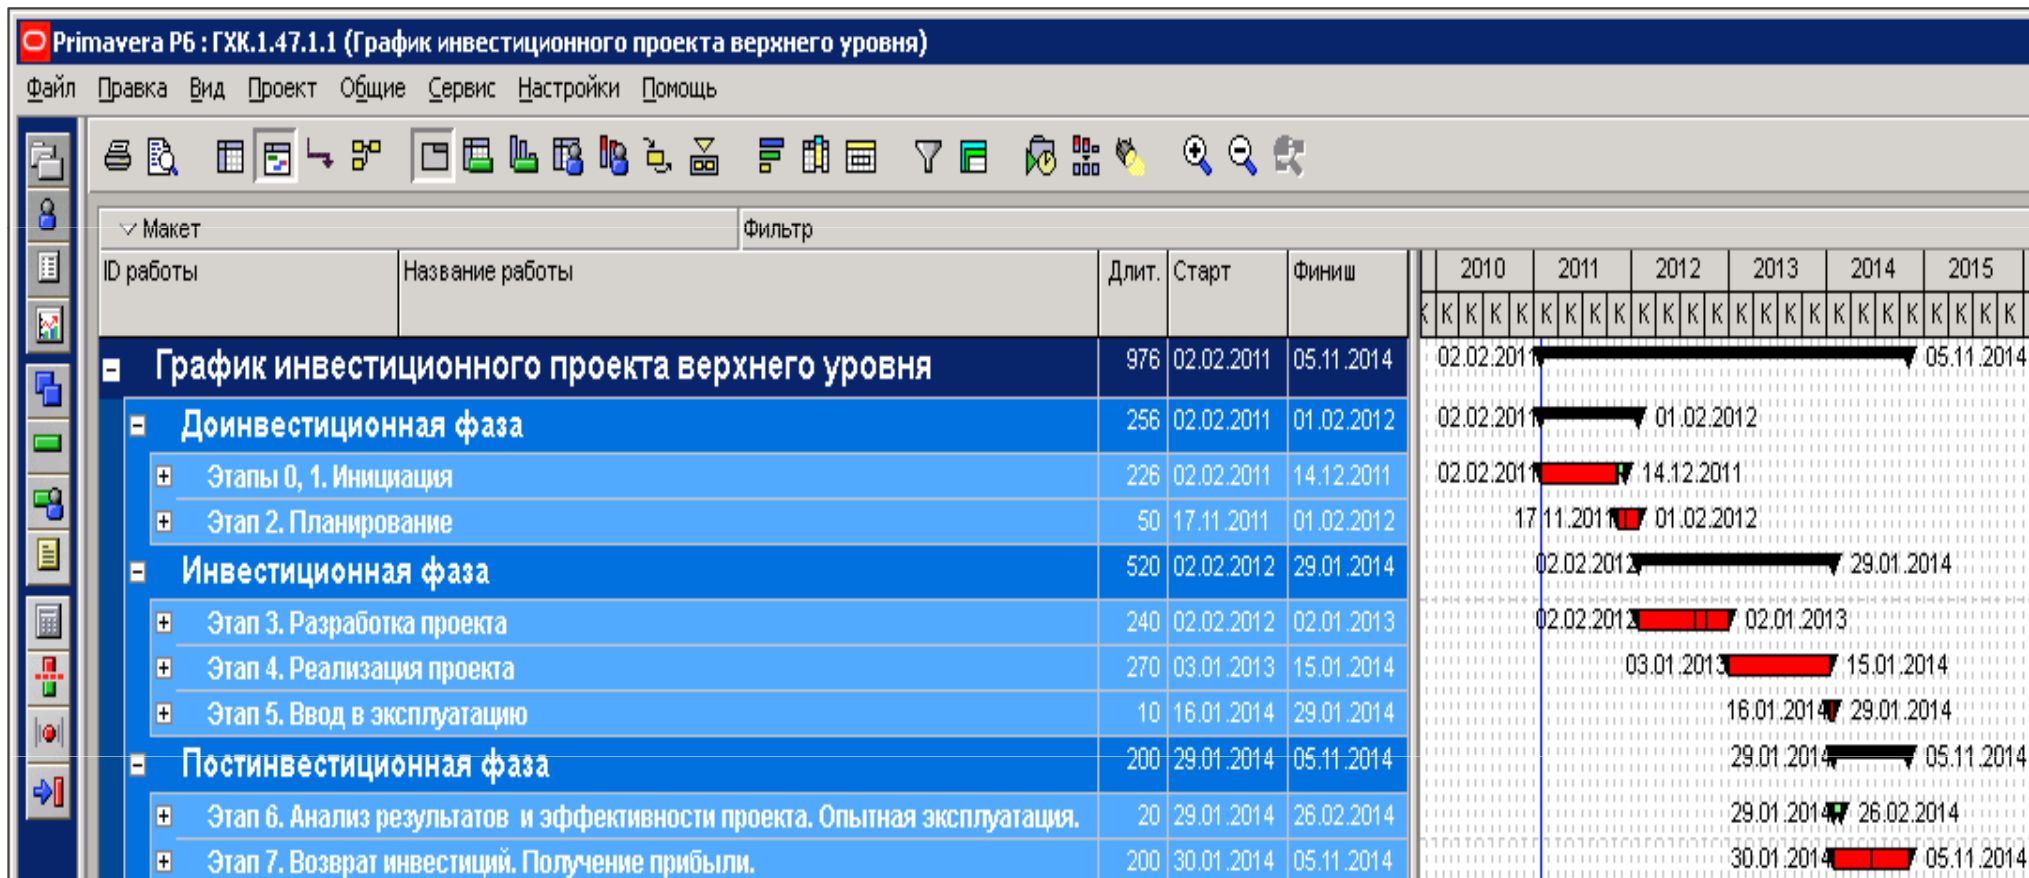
Primavera P6 : ГХК.1.47.1.1 (График инвестиционного проекта верхнего уровня)

Файл Правка Вид Проект Общие Сервис Настройки Помощь

Макет
Фильтр

| ID работы | Название работы | Длит. | Старт | Финиш |
|---|---|---|---|---|
| | График инвестиционного проекта верхнего уровня | 976 | 02.02.2011 | 05.11.2014 |
| | Доинвестиционная фаза | 256 | 02.02.2011 | 01.02.2012 |
| | Этапы 0, 1. Инициация | 226 | 02.02.2011 | 14.12.2011 |
| | Этап 2. Планирование | 50 | 17.11.2011 | 01.02.2012 |
| | Инвестиционная фаза | 520 | 02.02.2012 | 29.01.2014 |
| | Этап 3. Разработка проекта | 240 | 02.02.2012 | 02.01.2013 |
| | Этап 4. Реализация проекта | 270 | 03.01.2013 | 15.01.2014 |
| | Этап 5. Ввод в эксплуатацию | 10 | 16.01.2014 | 29.01.2014 |
| | Постинвестиционная фаза | 200 | 29.01.2014 | 05.11.2014 |
| | Этап 6. Анализ результатов и эффективности проекта. Опытная эксплуатация. | 20 | 29.01.2014 | 26.02.2014 |
| | Этап 7. Возврат инвестиций. Получение прибыли. | 200 | 30.01.2014 | 05.11.2014 |

2010 2011 2012 2013 2014 2015
К К К К К К К К К К К К К К К К К К К К К К К К К

02.02.2011 05.11.2014
02.02.2011 01.02.2012
02.02.2011 14.12.2011
17.11.2011 01.02.2012
02.02.2012 29.01.2014
02.02.2012 02.01.2013
03.01.2013 15.01.2014
16.01.2014 29.01.2014
29.01.2014 05.11.2014
29.01.2014 26.02.2014
30.01.2014 05.11.2014